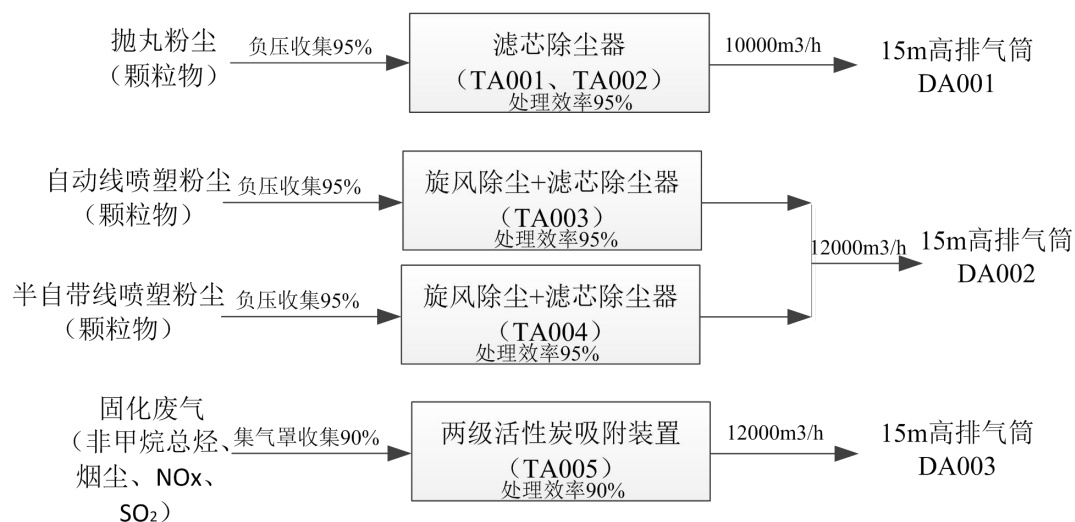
抛丸粉尘（颗粒物）

负压收集95%

滤芯除尘器（TA001、TA002）
处理效率95%

10000m3/h

15m高排气筒 DA001

自动线喷塑粉尘（颗粒物）

负压收集95%

旋风除尘+滤芯除尘器（TA003）
处理效率95%

12000m3/h

15m高排气筒 DA002

半自带线喷塑粉尘（颗粒物）

负压收集95%

旋风除尘+滤芯除尘器（TA004）
处理效率95%

固化废气（非甲烷总烃、烟尘、NOx、$SO_2$）

集气罩收集90%

两级活性炭吸附装置（TA005）
处理效率90%

12000m3/h

15m高排气筒 DA003